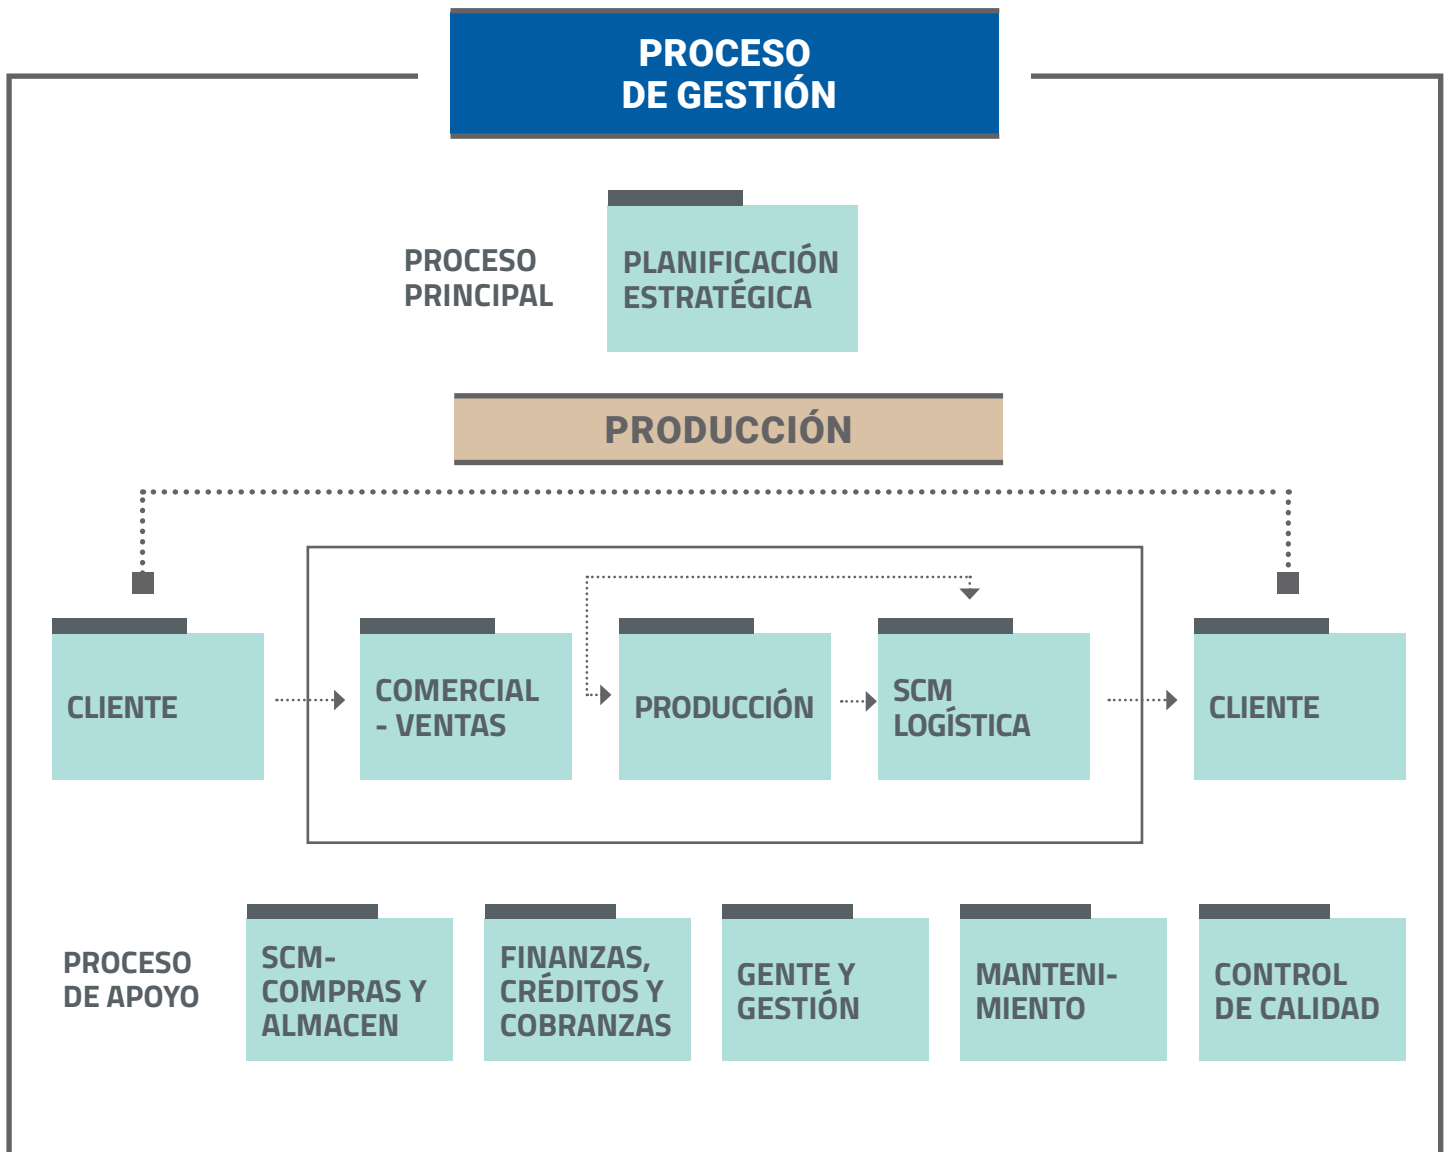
PROCESO DE GESTIÓN

PROCESO PRINCIPAL

PLANIFICACIÓN ESTRATÉGICA

PRODUCCIÓN

CLIENTE

COMERCIAL - VENTAS

PRODUCCIÓN

SCM LOGÍSTICA

CLIENTE

PROCESO DE APOYO

SCM-COMPRAS Y ALMACEN

FINANZAS, CRÉDITOS Y COBRANZAS

GENTE Y GESTIÓN

MANTENIMIENTO

CONTROL DE CALIDAD